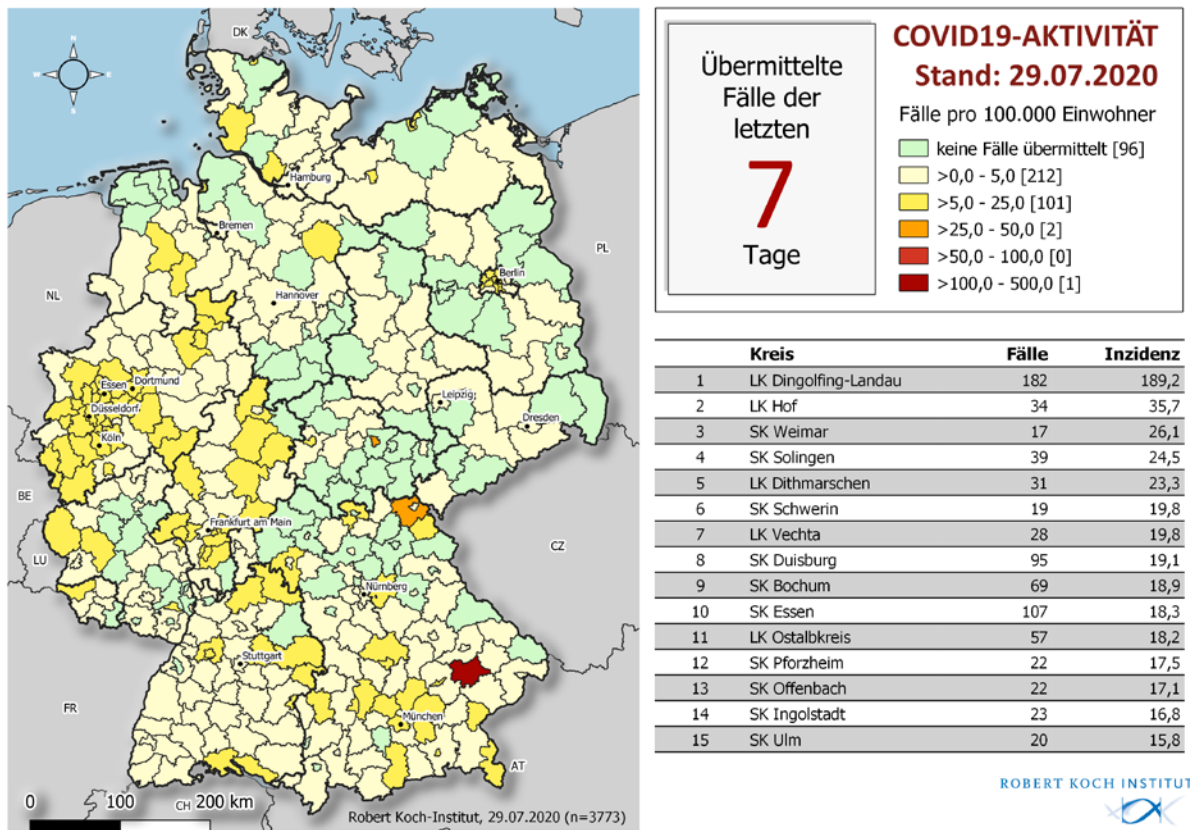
DK

Hamburg

Bremen

Hannover

Berlin

PL

NL

Essen Dortmund

Düsseldorf

Köln

Leipzig

Dresden

BE

Frankfurt am Main

LU

CZ

Nürnberg

Stuttgart

FR

München

AT

CH

0 100 200 km

Robert Koch-Institut, 29.07.2020 (n=3773)

Übermittelte Fälle der letzten

7

Tage

COVID19-AKTIVITÄT
Stand: 29.07.2020

Fälle pro 100.000 Einwohner

keine Fälle übermittelt [96]
>0,0 - 5,0 [212]
>5,0 - 25,0 [101]
>25,0 - 50,0 [2]
>50,0 - 100,0 [0]
>100,0 - 500,0 [1]

| | Kreis | Fälle | Inzidenz |
|---|---|---|---|
| 1 | LK Dingolfing-Landau | 182 | 189,2 |
| 2 | LK Hof | 34 | 35,7 |
| 3 | SK Weimar | 17 | 26,1 |
| 4 | SK Solingen | 39 | 24,5 |
| 5 | LK Dithmarschen | 31 | 23,3 |
| 6 | SK Schwerin | 19 | 19,8 |
| 7 | LK Vechta | 28 | 19,8 |
| 8 | SK Duisburg | 95 | 19,1 |
| 9 | SK Bochum | 69 | 18,9 |
| 10 | SK Essen | 107 | 18,3 |
| 11 | LK Ostalbkreis | 57 | 18,2 |
| 12 | SK Pforzheim | 22 | 17,5 |
| 13 | SK Offenbach | 22 | 17,1 |
| 14 | SK Ingolstadt | 23 | 16,8 |
| 15 | SK Ulm | 20 | 15,8 |

ROBERT KOCH INSTITUT